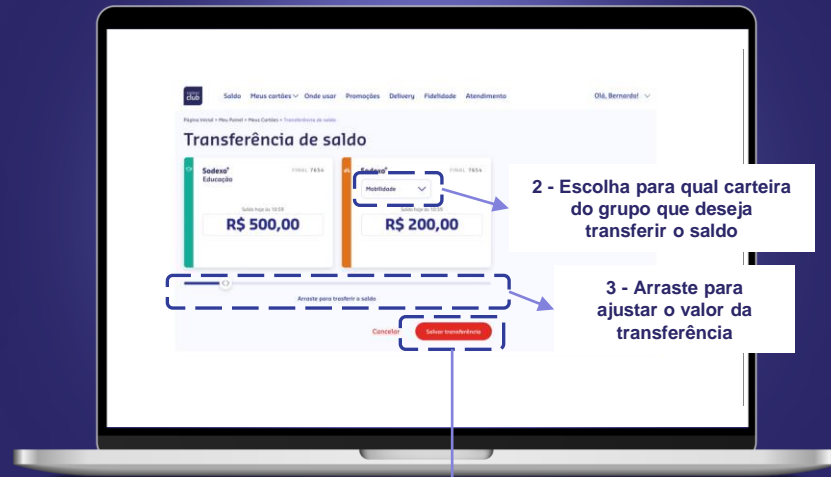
club

Saldo Meus cartões Onde usar Promoções Delivery Fidelidade Atendimento Olá, Bernardo!

Página Inicial > Meu Painel > Meus Cartões > Transferência de saldo

Transferência de saldo

Sodexo Educação FINAL 7654

Saldo hoje às 10:58

R$ 500,00

Sodexo FINAL 7654

Mobilidade

Saldo hoje às 10:58

R$ 200,00

Arraste para transferir o saldo

Cancelar

Salvar transferência

2 - Escolha para qual carteira do grupo que deseja transferir o saldo

3 - Arraste para ajustar o valor da transferência